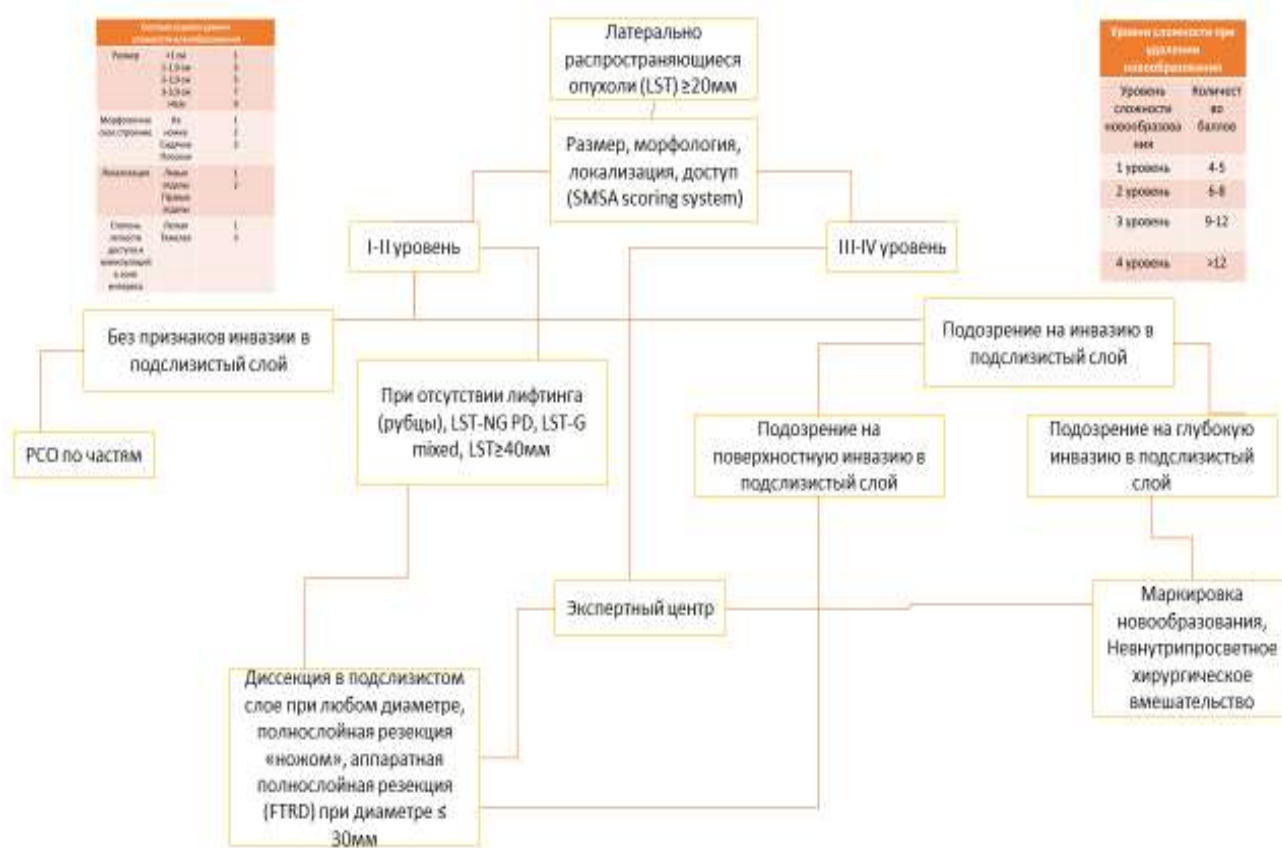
Латерально распространяющиеся опухоли (LST) ≥20мм

Размер, морфология, локализация, доступ (SMSA scoring system)

I-II уровень

III-IV уровень

Без признаков инвазии в подслизистый слой

Подозрение на инвазию в подслизистый слой

РСО по частям

При отсутствии лифтинга (рубцы), LST-NG PD, LST-G mixed, LST≥40мм

Подозрение на поверхностную инвазию в подслизистый слой

Подозрение на глубокую инвазию в подслизистый слой

Экспертный центр

Маркировка новообразования, Невнутрипросветное хирургическое вмешательство

Диссекция в подслизистом слое при любом диаметре, полнослойная резекция «ножом», аппаратная полнослойная резекция (FTRD) при диаметре ≤ 30мм

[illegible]

| | | |
|---|---|---|
| Размер | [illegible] | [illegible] |
| Морфология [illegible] | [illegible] | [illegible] |
| Локализация | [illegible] | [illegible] |
| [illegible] | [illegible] | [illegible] |

Уровни сложности при удалении новообразования

| Уровень сложности новообразования | Количество баллов |
|---|---|
| 1 уровень | 4-5 |
| 2 уровень | 6-8 |
| 3 уровень | 9-12 |
| 4 уровень | >12 |